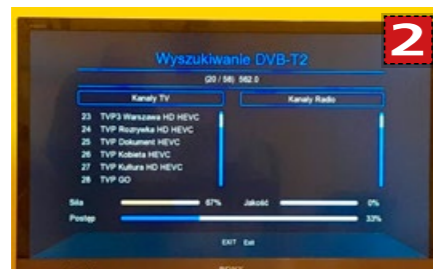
2

Wyszukiwanie DVB-T2

(20 / 58) 562.0

Kanały TV

Kanały Radio

23 TVP3 Warszawa HD HEVC
24 TVP Rozrywka HD HEVC
25 TVP Dokument HEVC
26 TVP Kobieta HEVC
27 TVP Kultura HD HEVC
28 TVP GO

Siła 67%
Jakość 0%
Postęp 33%

EXIT Exit

SONY